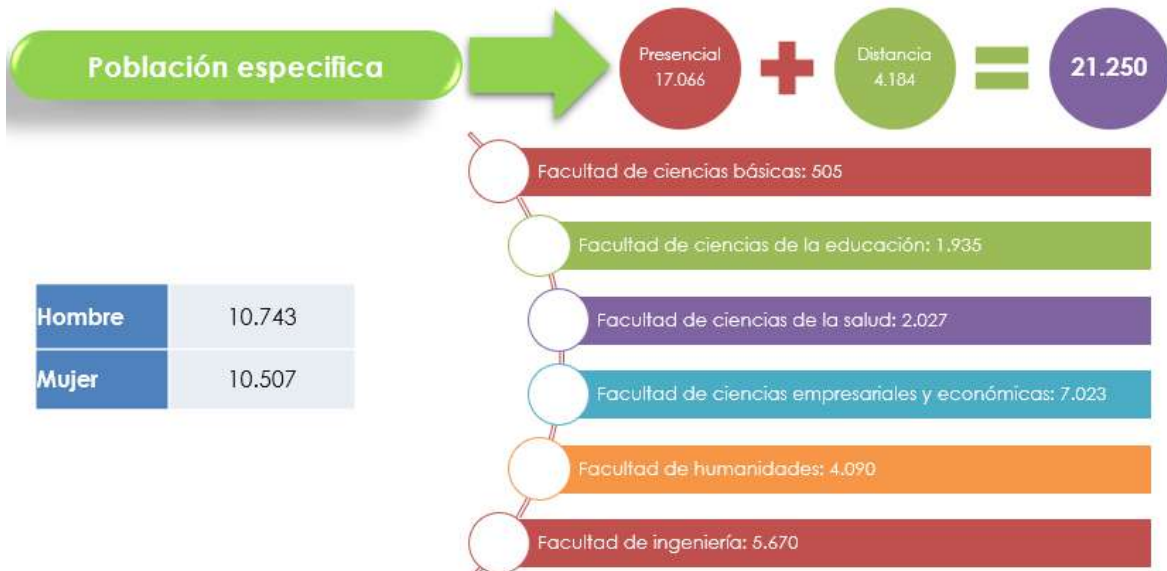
Población especifica

Presencial
17.066

Distancia
4.184

21.250

Facultad de ciencias básicas: 505

Facultad de ciencias de la educación: 1.935

Facultad de ciencias de la salud: 2.027

Facultad de ciencias empresariales y económicas: 7.023

Facultad de humanidades: 4.090

Facultad de ingeniería: 5.670

| Hombre | 10.743 |
|---|---|
| Mujer | 10.507 |